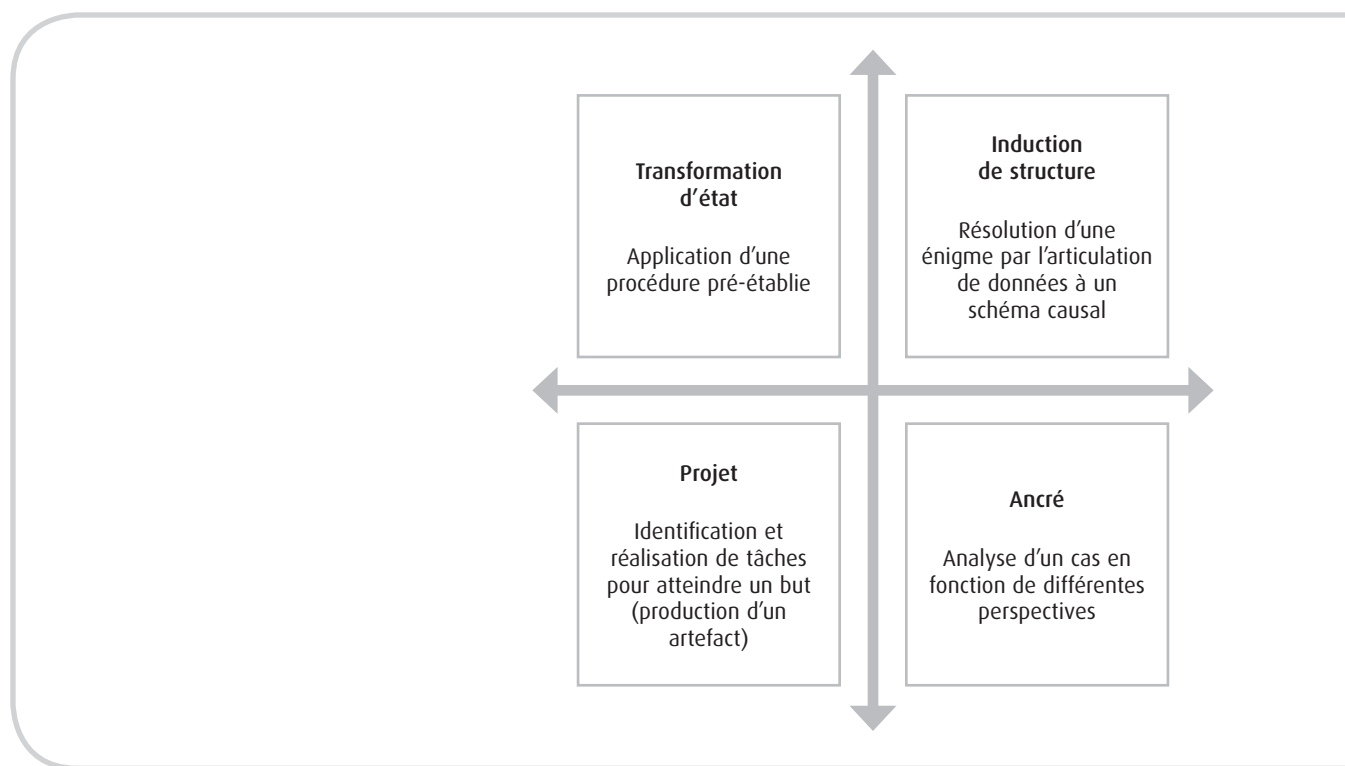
Transformation d'état

Application d'une procédure pré-établie

Induction de structure

Résolution d'une énigme par l'articulation de données à un schéma causal

Projet

Identification et réalisation de tâches pour atteindre un but (production d'un artefact)

Ancré

Analyse d'un cas en fonction de différentes perspectives